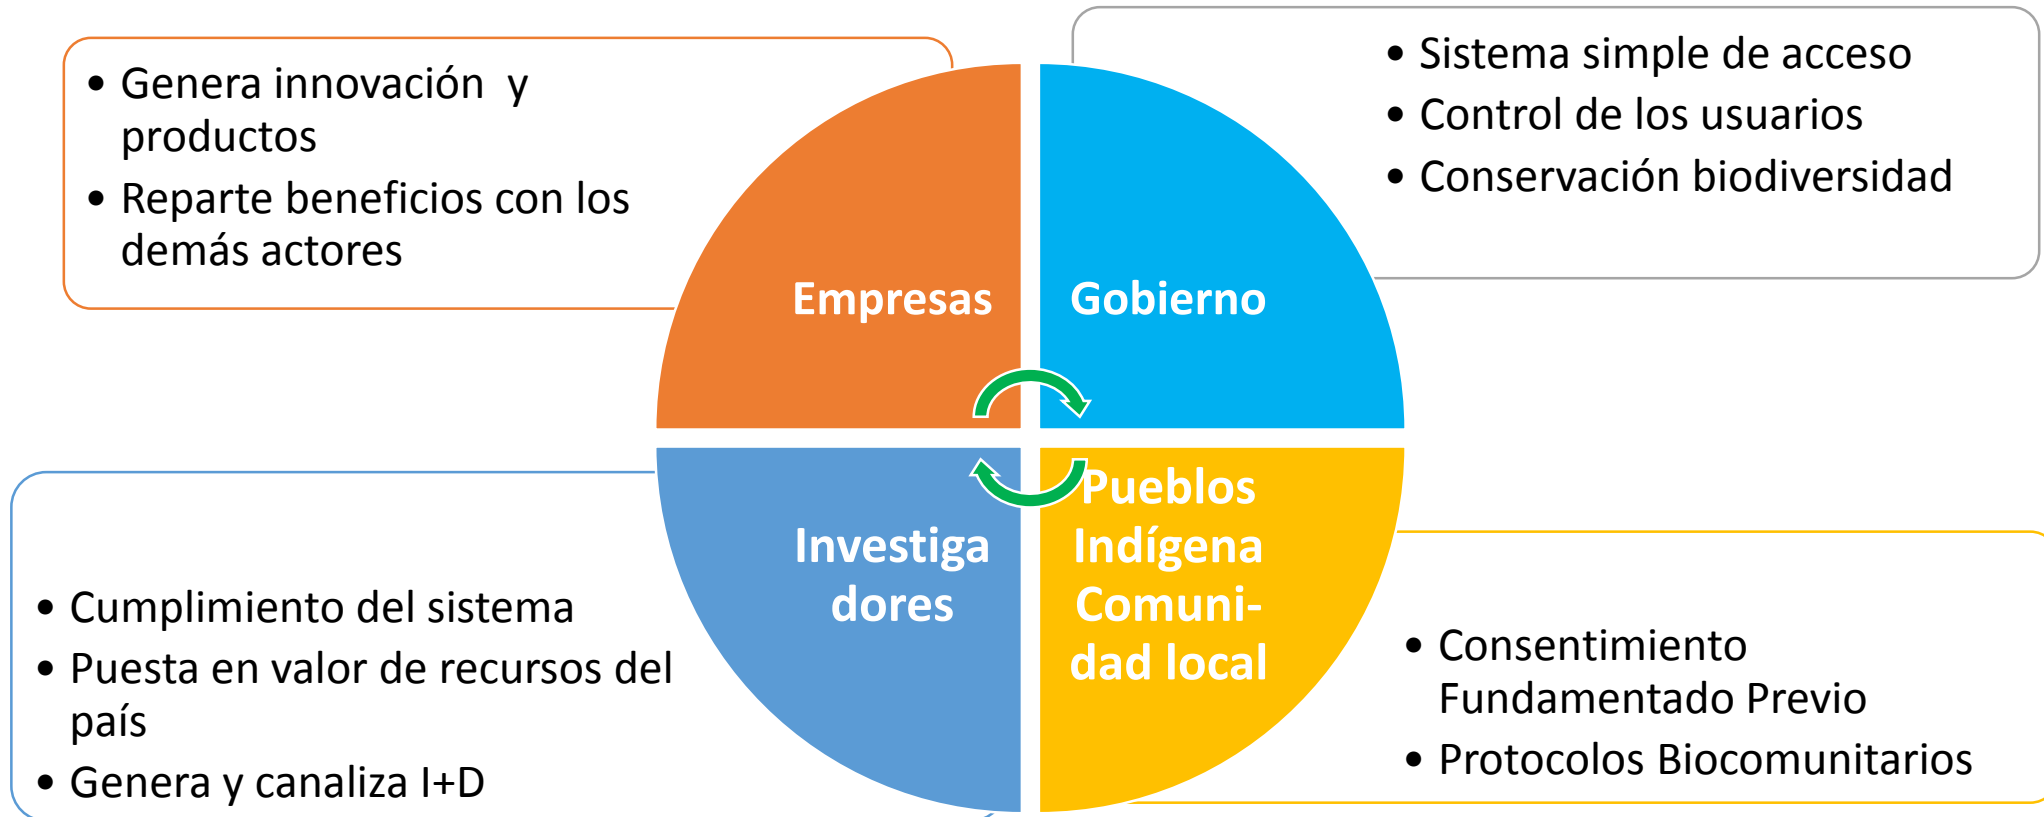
• Genera innovación y productos
• Reparte beneficios con los demás actores

• Sistema simple de acceso
• Control de los usuarios
• Conservación biodiversidad

Empresas

Gobierno

Investiga dores

Pueblos Indígena Comuni-dad local

• Cumplimiento del sistema
• Puesta en valor de recursos del país
• Genera y canaliza I+D

• Consentimiento Fundamentado Previo
• Protocolos Biocomunitarios